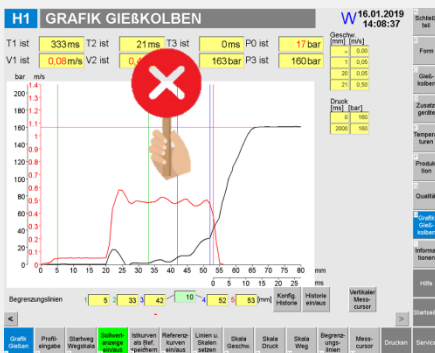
H1 GRAFIK GIEßKOLBEN

W 16.01.2019 14:08:37

T1 ist 333 ms T2 ist 21 ms T3 ist 0 ms P0 ist 17 bar

V1 ist 0,08 m/s V2 ist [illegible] 163 bar P3 ist 160 bar

Geschw. [mm] [m/s]

| | |
|---|---|
| - | 0,00 |
| 1 | 0,05 |
| 20 | 0,05 |
| 21 | 0,50 |

Druck [ms] [bar]

| | |
|---|---|
| 0 | 160 |
| 2000 | 160 |

bar m/s

200 1,4
180 1,3
160 1,2
140 1,1
120 1
100 0,9
80 0,8
60 0,7
40 0,6
20 0,5
0 0,4
0,3
0,2
0,1
0

0 5 10 15 20 25 30 35 40 45 50 55 60 65 70 75 80 mm

Begrenzungslinien 1 5 2 33 3 42 10 4 52 5 53 [mm]

Konfig. Historie

Historie ein/aus

Vertikaler Mess-cursor

Grafik Gießen

Profileingabe

Startweg Messung

Sollwertanzeige ein/aus

Istkurven als Ref. speichern

Referenzkurven ein/aus

Linien u. Skalen setzen

Skala Geschw.

Skala Druck

Skala Weg

Begrenzungslinien

Messcursor

Drucken

Service

Schließt

Form

Gießkolben

Zusatzgeräte

Temperaturen

Produktion

Qualität

Grafik Gießkolben

Informationen

Hilfe

Startseite